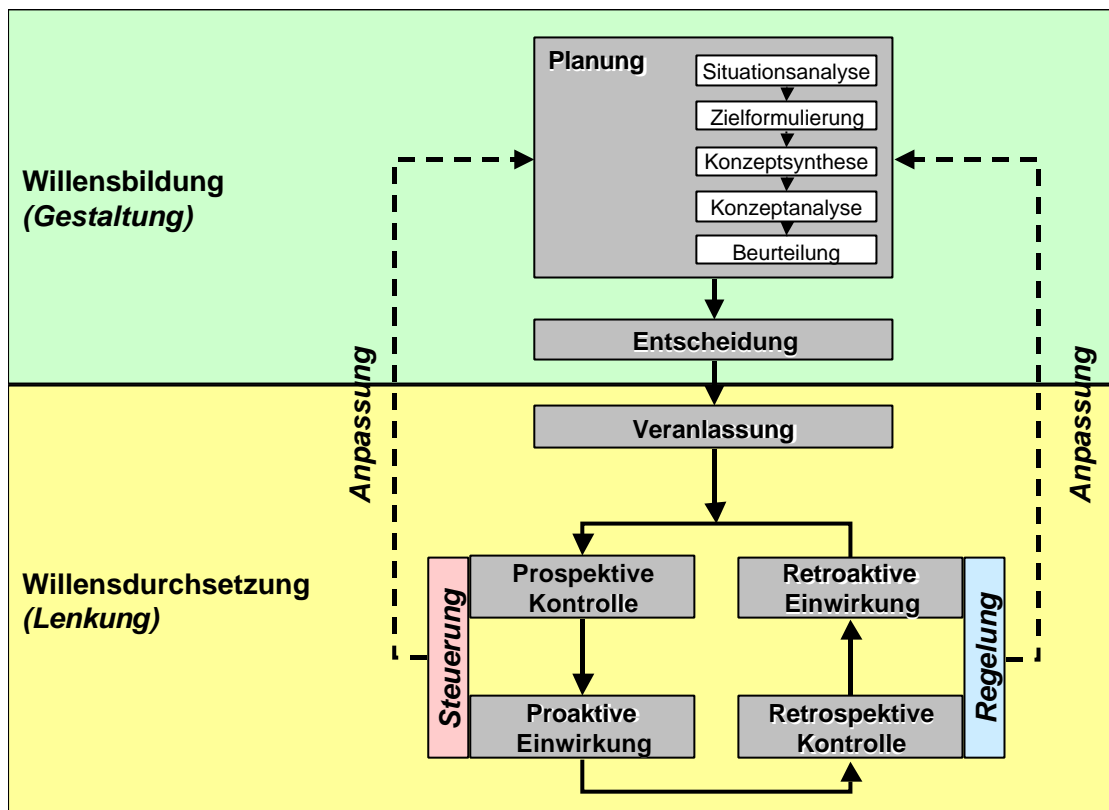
Willensbildung
(Gestaltung)

Planung

Situationsanalyse

Zielformulierung

Konzeptsynthese

Konzeptanalyse

Beurteilung

Entscheidung

Anpassung

Anpassung

Veranlassung

Willensdurchsetzung
(Lenkung)

Steuerung

Prospektive Kontrolle

Proaktive Einwirkung

Retroaktive Einwirkung

Retrospektive Kontrolle

Regelung